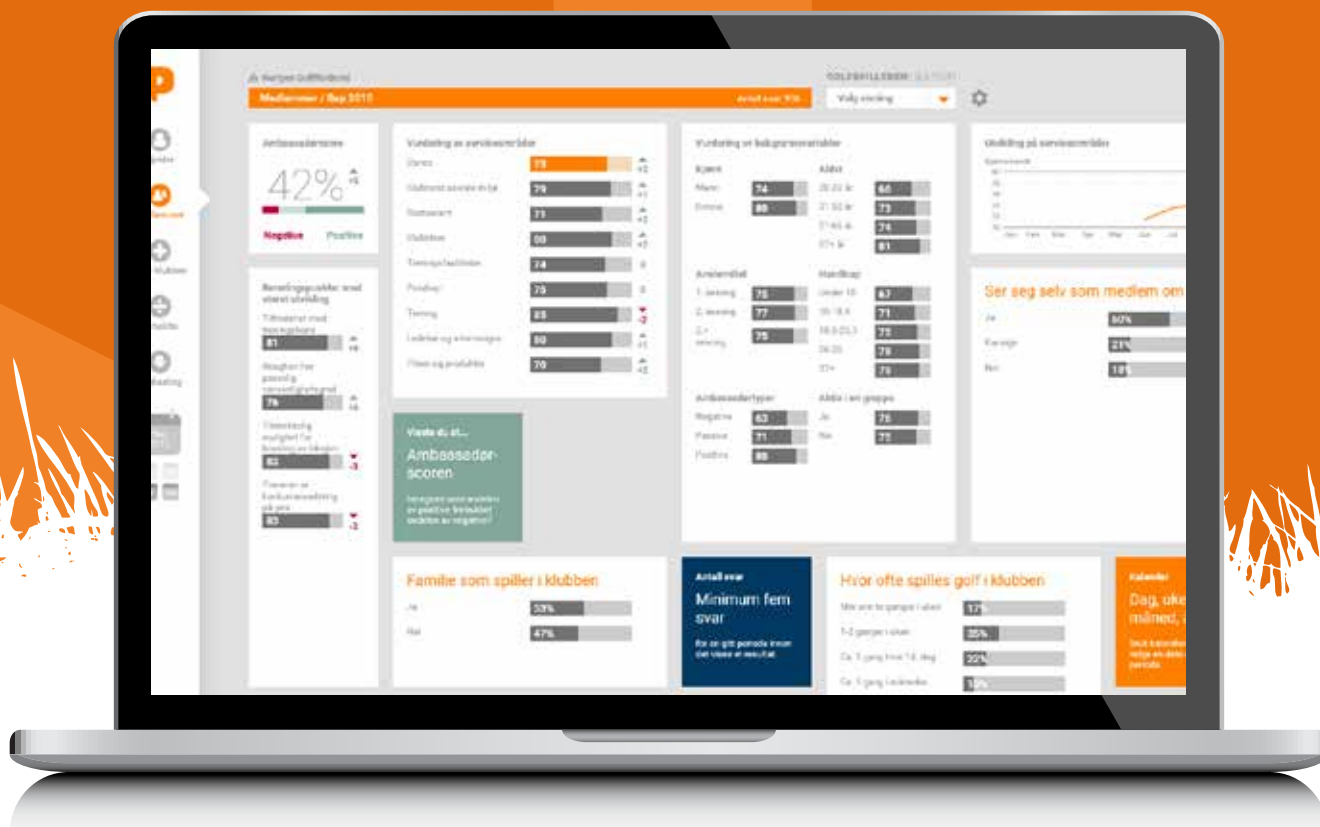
Medlemmer / Sep 2015

Velg visning

Ambassadørscore

42%

Negative

Positive

Vurdering av serviceområder

Vurdering av bakgrunnsvariabler

Kjønn

Alder

Mann 74

Kvinne 80

Ansiennitet

Handicap

Ambassadørtyper

Negative 63

Passive 71

Positive 80

Alder i en gruppe

Ja 75

Nei 73

Utvikling på serviceområder

Ser seg selv som medlem om

Ja 60%

Kanskje 21%

Nei 18%

Visste du at...

Ambassadørscoren

Familie som spiller i klubben

Ja 53%

Nei 47%

Antall svar

Minimum fem svar

Hvor ofte spilles golf i klubben

17%

35%

22%

Kalender

Dag, uke, måned, å